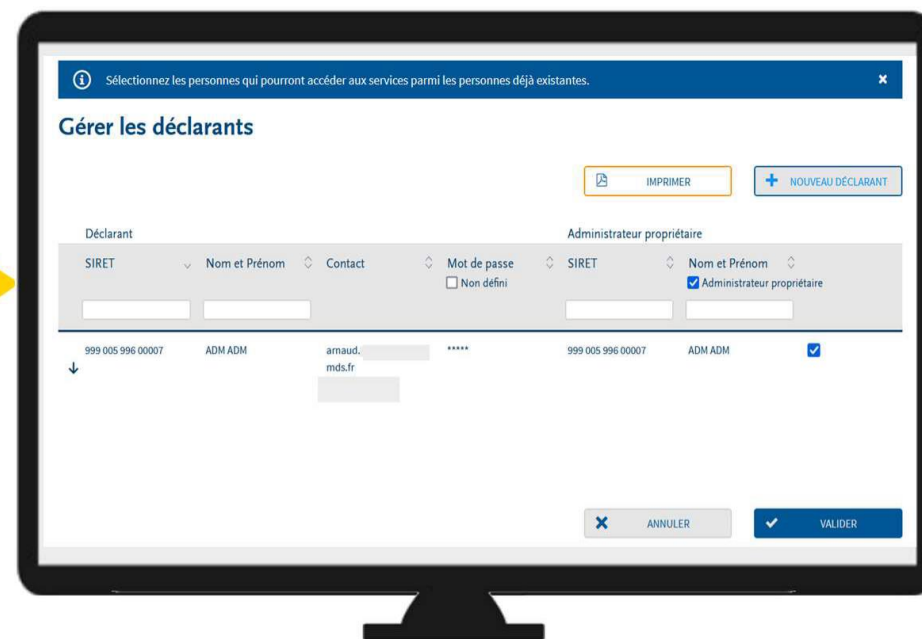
Sélectionnez les personnes qui pourront accéder aux services parmi les personnes déjà existantes.

Gérer les déclarants

IMPRIMER

NOUVEAU DÉCLARANT

| Déclarant | | | | Administrateur propriétaire | | |
|---|---|---|---|---|---|---|
| SIRET | Nom et Prénom | Contact | Mot de passe ☐ Non défini | SIRET | Nom et Prénom ☑ Administrateur propriétaire | |
| 999 005 996 00007 | ADM ADM | arnaud. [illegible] mds.fr | ***** | 999 005 996 00007 | ADM ADM | ☑ |

ANNULER

VALIDER